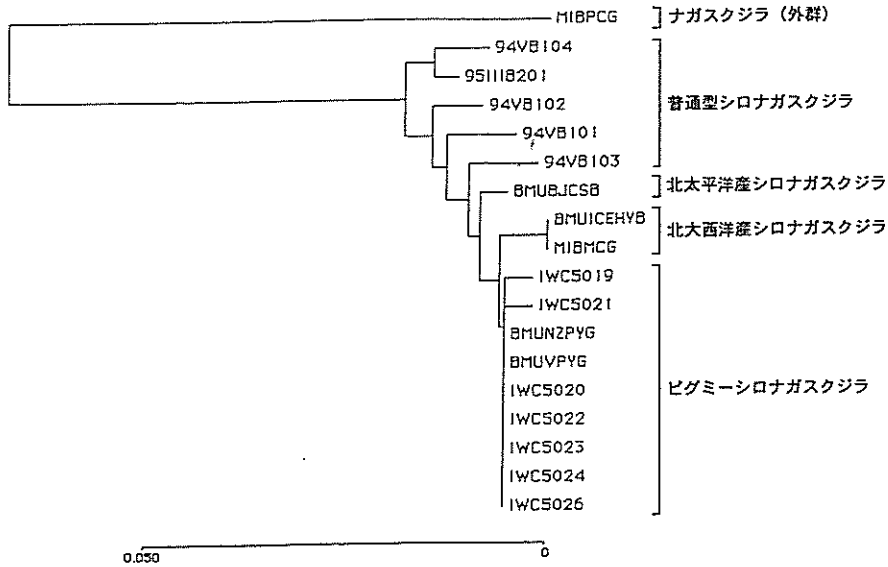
MIBPCG ナガスクジラ（外群）

94VB104
951118201
94VB102
94VB101
94VB103
普通型シロナガスクジラ

BMUBJCSB 北太平洋産シロナガスクジラ

BMUICEHYB
MIBMCG
北大西洋産シロナガスクジラ

IWC5019
IWC5021
BMUNZPYG
BMUVPYG
IWC5020
IWC5022
IWC5023
IWC5024
IWC5026
ピグミーシロナガスクジラ

0.050
0